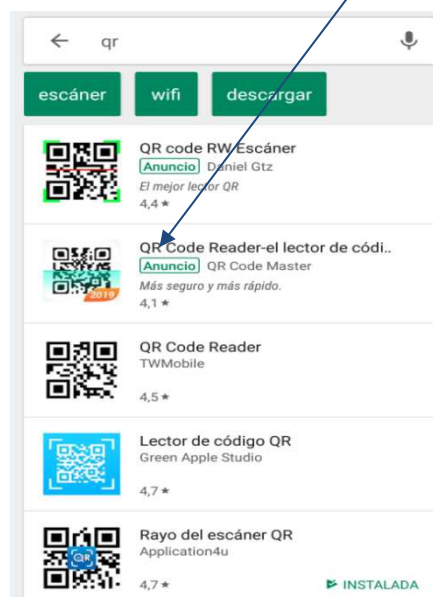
qr

escáner

wifi

descargar

QR code RW Escáner
Anuncio Daniel Gtz
El mejor lector QR
4,4 ★

QR Code Reader-el lector de códi..
Anuncio QR Code Master
Más seguro y más rápido.
4,1 ★

2019

QR Code Reader
TWMobile
4,5 ★

Lector de código QR
Green Apple Studio
4,7 ★

Rayo del escáner QR
Application4u
4,7 ★

QR

INSTALADA